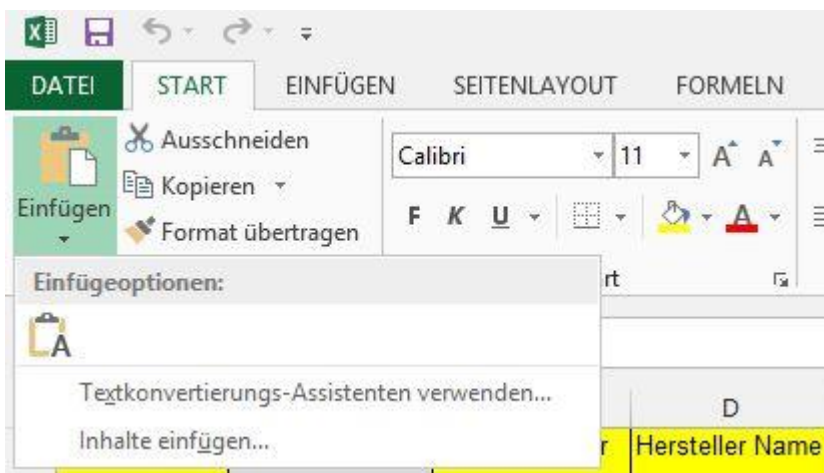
DATEI START EINFÜGEN SEITENLAYOUT FORMELN

Ausschneiden
Kopieren
Einfügen
Format übertragen

Calibri 11

F K U

Einfügeoptionen:

rt

Textkonvertierungs-Assistenten verwenden...
Inhalte einfügen...

D

r Hersteller Name